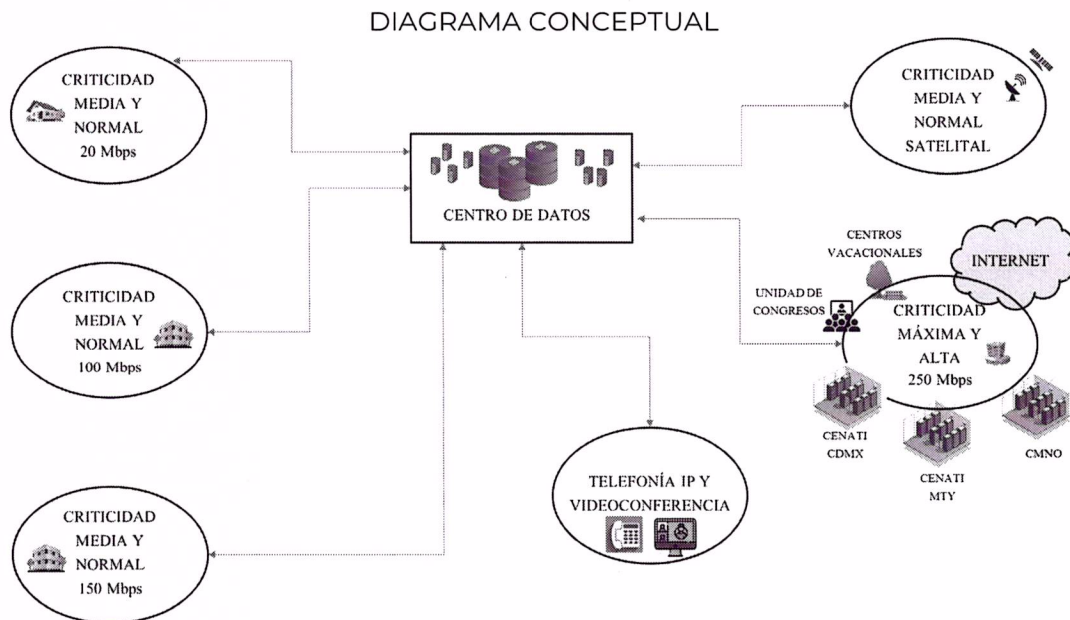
DIAGRAMA CONCEPTUAL

CRITICIDAD MEDIA Y NORMAL 20 Mbps

CENTRO DE DATOS

CRITICIDAD MEDIA Y NORMAL SATELITAL

CENTROS VACACIONALES

INTERNET

UNIDAD DE CONGRESOS

CRITICIDAD MÁXIMA Y ALTA 250 Mbps

CRITICIDAD MEDIA Y NORMAL 100 Mbps

CENATI CDMX

CENATI MTY

CMNO

TELEFONÍA IP Y VIDEOCONFERENCIA

CRITICIDAD MEDIA Y NORMAL 150 Mbps